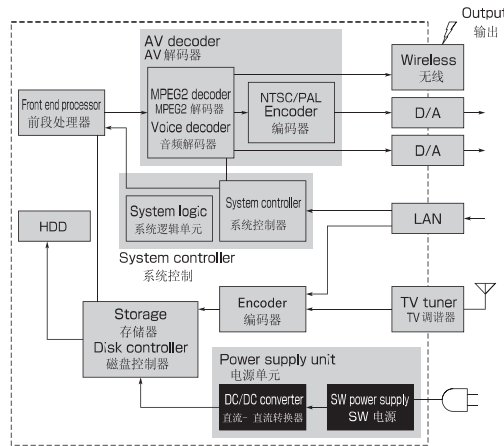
Output
输出

AV decoder
AV 解码器

Front end processor
前段处理器

MPEG2 decoder
MPEG2 解码器

NTSC/PAL
Encoder
编码器

Voice decoder
音频解码器

Wireless
无线

D/A

D/A

System logic
系统逻辑单元

System controller
系统控制器

LAN

System controller
系统控制

HDD

Storage
存储器
Disk controller
磁盘控制器

Encoder
编码器

TV tuner
TV 调谐器

Power supply unit
电源单元

DC/DC converter
直流- 直流转换器

SW power supply
SW 电源